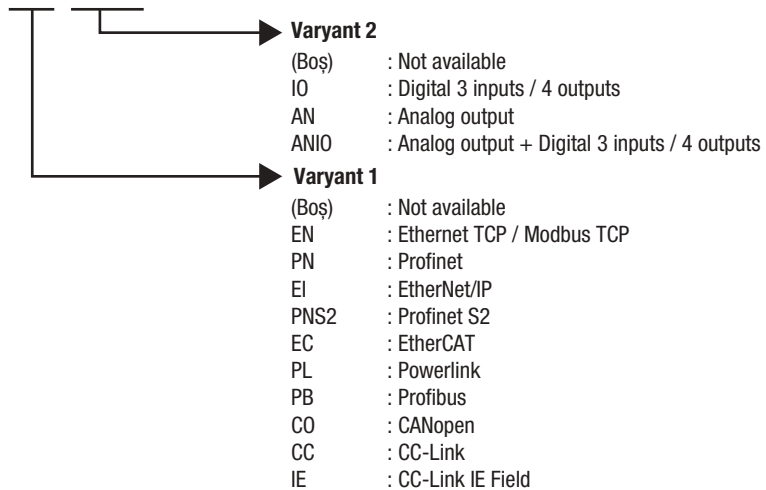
Varyant 2

(Boș) : Not available
IO : Digital 3 inputs / 4 outputs
AN : Analog output
ANIO : Analog output + Digital 3 inputs / 4 outputs

Varyant 1

(Boș) : Not available
EN : Ethernet TCP / Modbus TCP
PN : Profinet
EI : EtherNet/IP
PNS2 : Profinet S2
EC : EtherCAT
PL : Powerlink
PB : Profibus
CO : CANopen
CC : CC-Link
IE : CC-Link IE Field